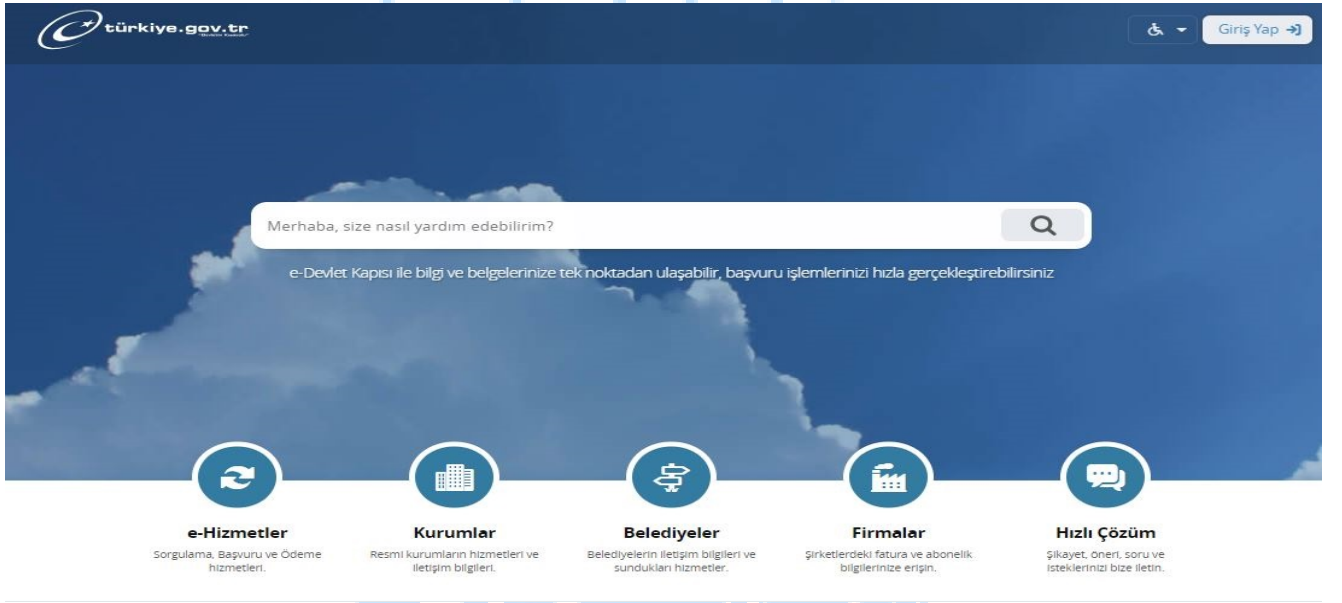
türkiye.gov.tr

Giriş Yap

Merhaba, size nasıl yardım edebilirim?

e-Devlet Kapısı ile bilgi ve belgelerinize tek noktadan ulaşabilir, başvuru işlemlerinizi hızla gerçekleştirebilirsiniz

e-Hizmetler
Sorgulama, Başvuru ve Ödeme hizmetleri.

Kurumlar
Resmi kurumların hizmetleri ve iletişim bilgileri.

Belediyeler
Belediyelerin iletişim bilgileri ve sundukları hizmetler.

Firmalar
Şirketlerdeki fatura ve abonelik bilgilerinize erişin.

Hızlı Çözüm
Şikayet, öneri, soru ve isteklerinizi bize iletin.